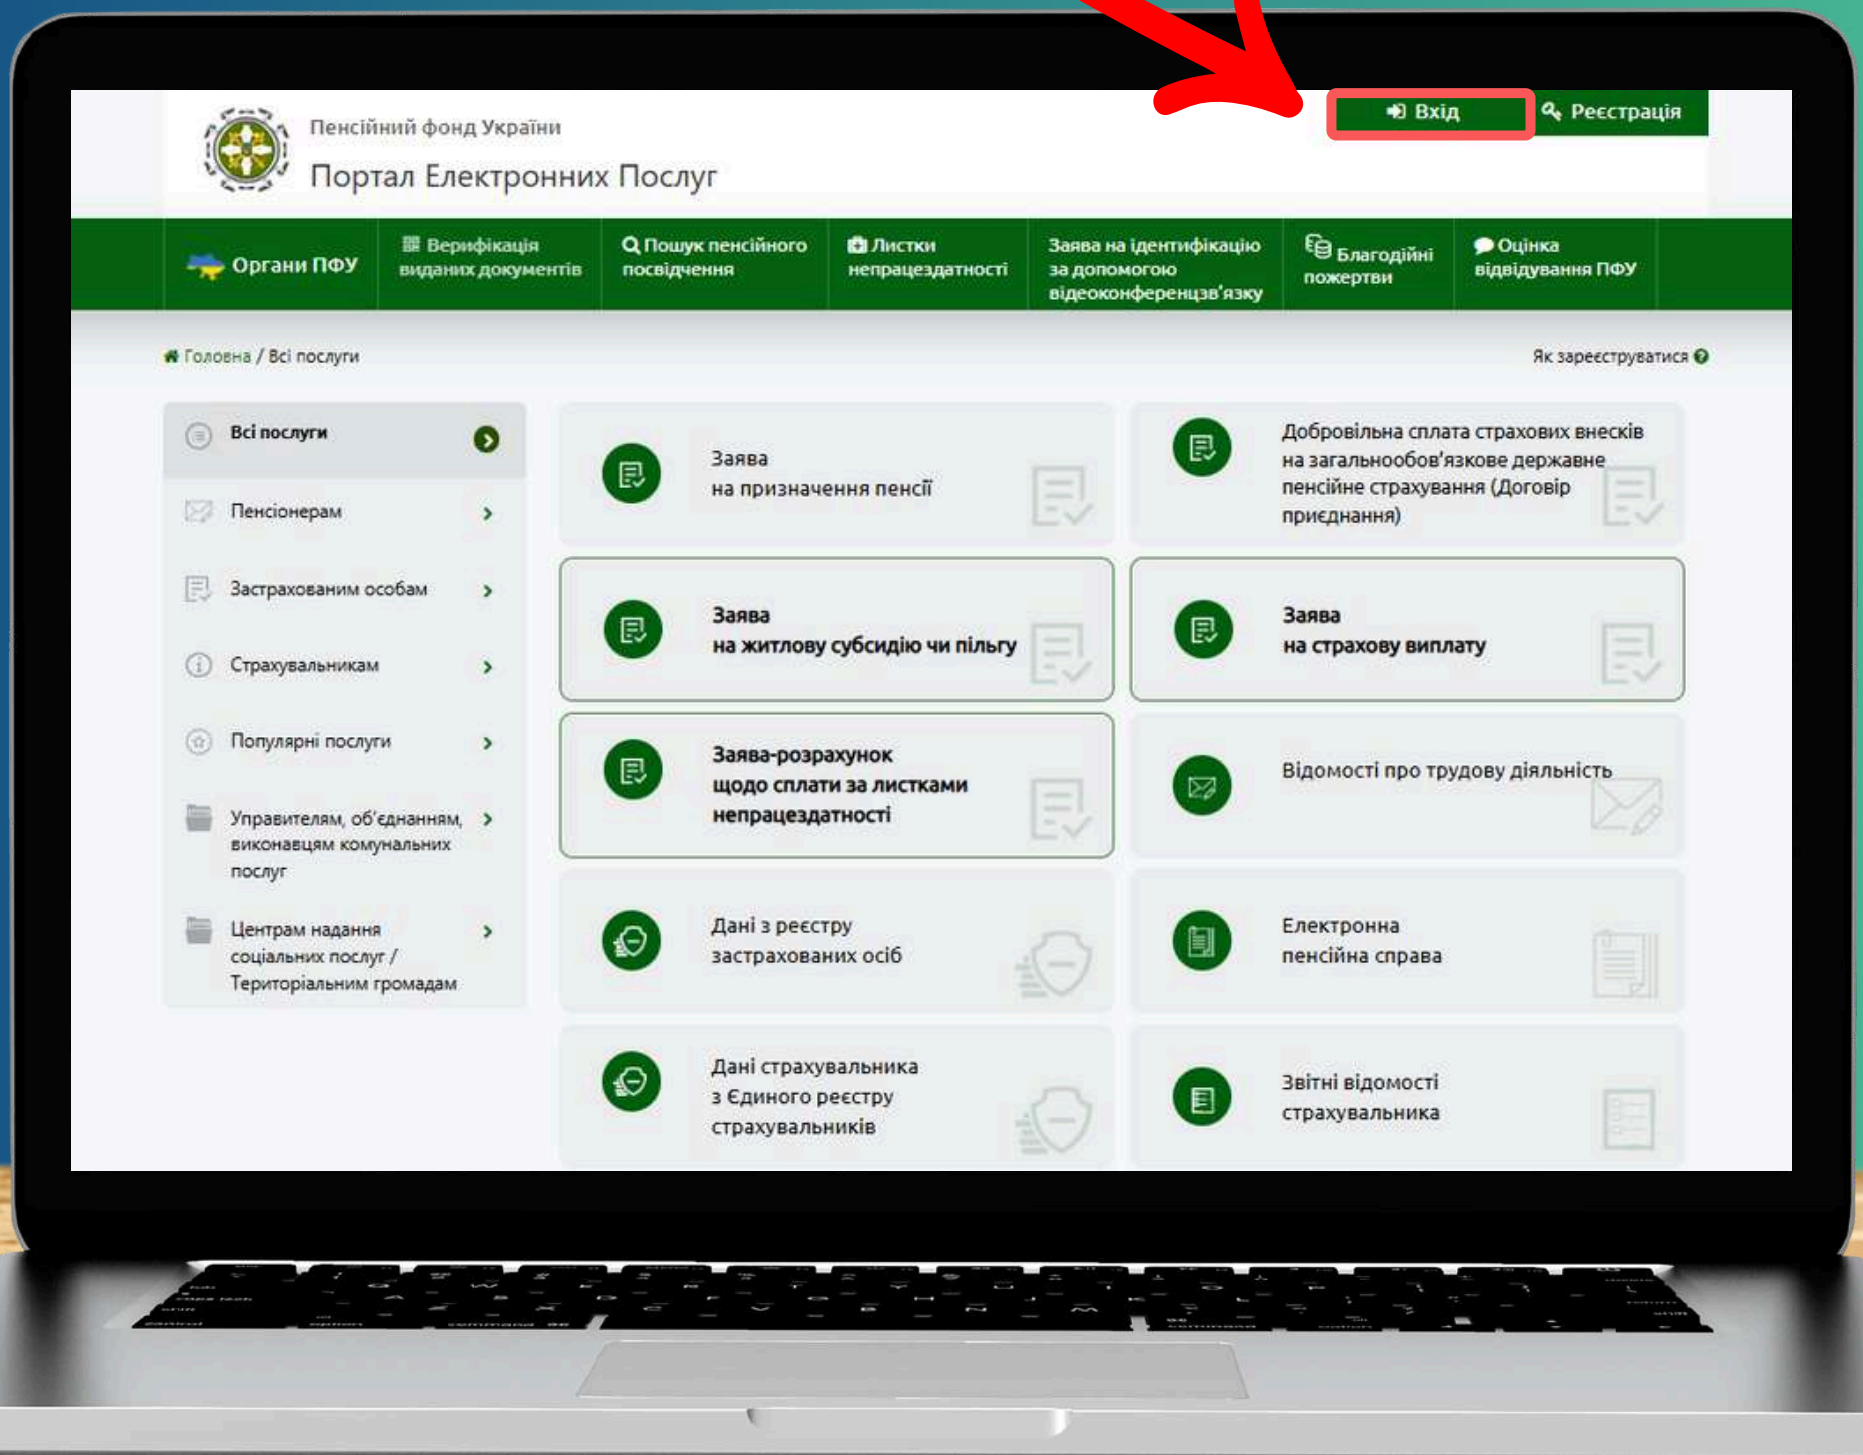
Пенсійний фонд України
Портал Електронних Послуг

Вхід
Реєстрація

Органи ПФУ
Верифікація виданих документів
Пошук пенсійного посвідчення
Листки непрацездатності
Заява на ідентифікацію за допомогою відеоконференцзв'язку
Благодійні пожертви
Оцінка відвідування ПФУ

Головна / Всі послуги
Як зареєструватися

Всі послуги
Пенсіонерам
Застрахованим особам
Страхувальникам
Популярні послуги
Управителям, об'єднанням, виконавцям комунальних послуг
Центрам надання соціальних послуг / Територіальним громадам

Заява на призначення пенсії

Добровільна сплата страхових внесків на загальнообов'язкове державне пенсійне страхування (Договір приєднання)

Заява на житлову субсидію чи пільгу

Заява на страхову виплату

Заява-розрахунок щодо сплати за листками непрацездатності

Відомості про трудову діяльність

Дані з реєстру застрахованих осіб

Електронна пенсійна справа

Дані страхувальника з Єдиного реєстру страхувальників

Звітні відомості страхувальника